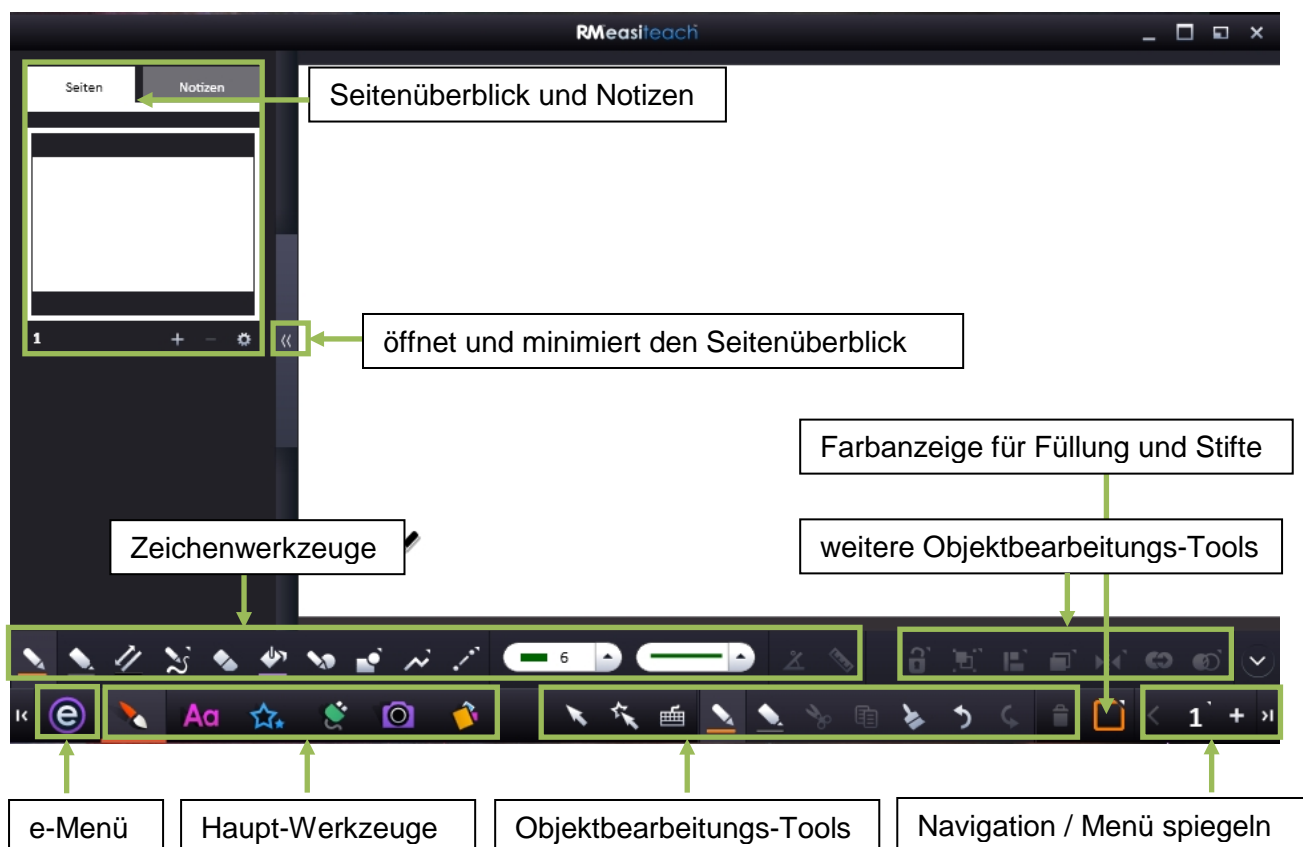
RMeasiteach

Seiten

Notizen

Seitenüberblick und Notizen

1

öffnet und minimiert den Seitenüberblick

Farbanzeige für Füllung und Stifte

Zeichenwerkzeuge

weitere Objektbearbeitungs-Tools

6

Aa

1

e-Menü

Haupt-Werkzeuge

Objektbearbeitungs-Tools

Navigation / Menü spiegeln